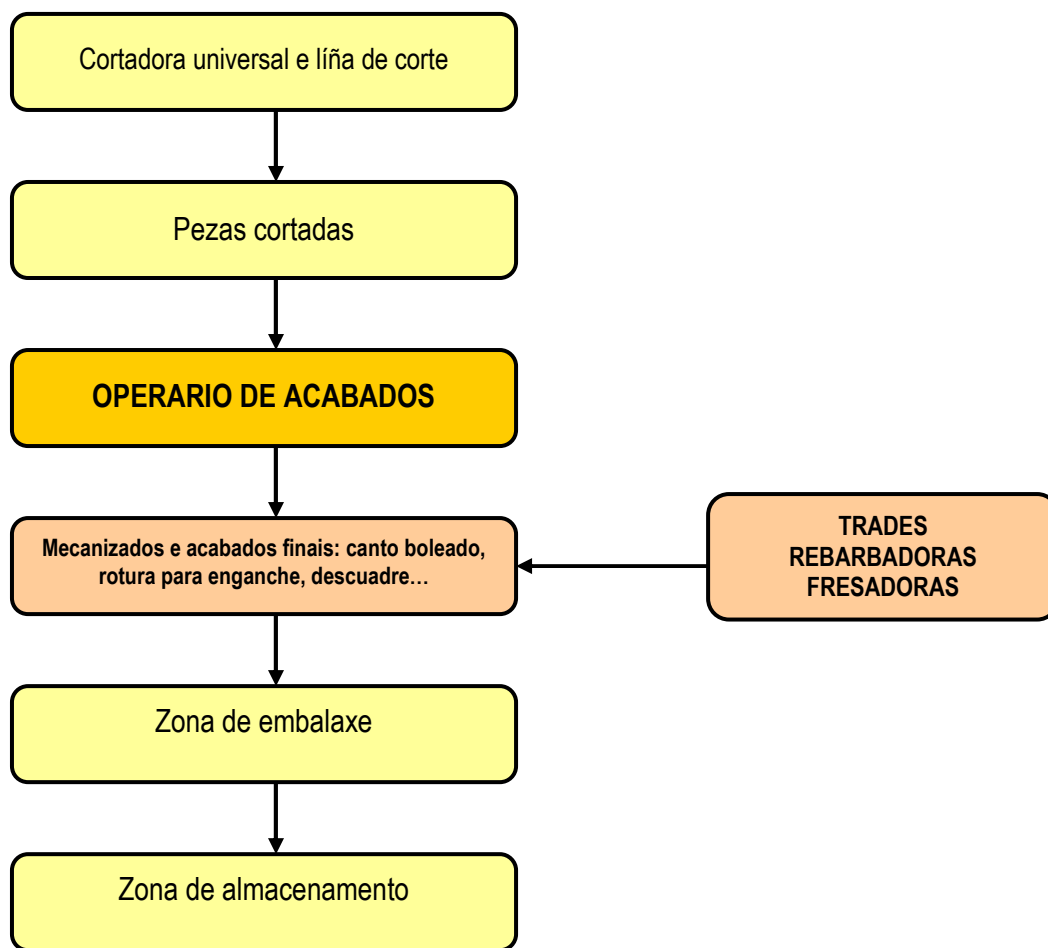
Cortadora universal e líña de corte

Pezas cortadas

OPERARIO DE ACABADOS

Mecanizados e acabados finais: canto boleado, rotura para enganche, descuadre…

TRADES
REBARBADORAS
FRESADORAS

Zona de embalaxe

Zona de almacenamento